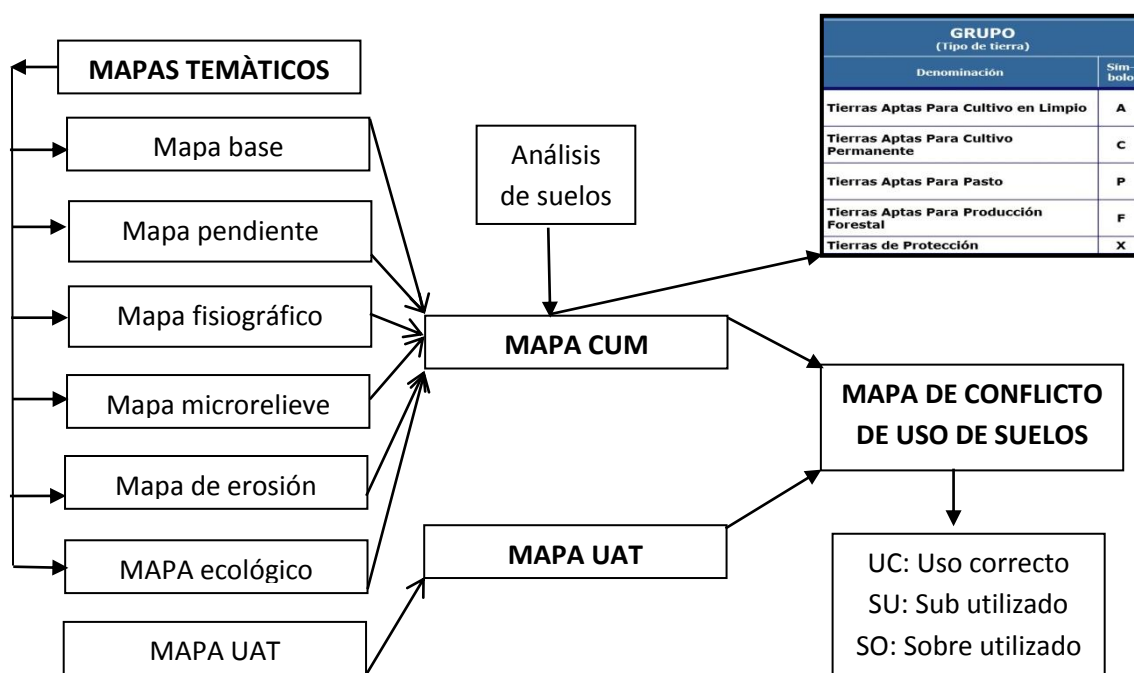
MAPAS TEMÀTICOS

Mapa base

Mapa pendiente

Mapa fisiográfico

Mapa microrelieve

Mapa de erosión

MAPA ecológico

MAPA UAT

Análisis de suelos

MAPA CUM

MAPA UAT

| GRUPO (Tipo de tierra) Denominación | Sim-bolo |
|---|---|
| Tierras Aptas Para Cultivo en Limpio | A |
| Tierras Aptas Para Cultivo Permanente | C |
| Tierras Aptas Para Pasto | P |
| Tierras Aptas Para Producción Forestal | F |
| Tierras de Protección | X |

MAPA DE CONFLICTO DE USO DE SUELOS

UC: Uso correcto
SU: Sub utilizado
SO: Sobre utilizado